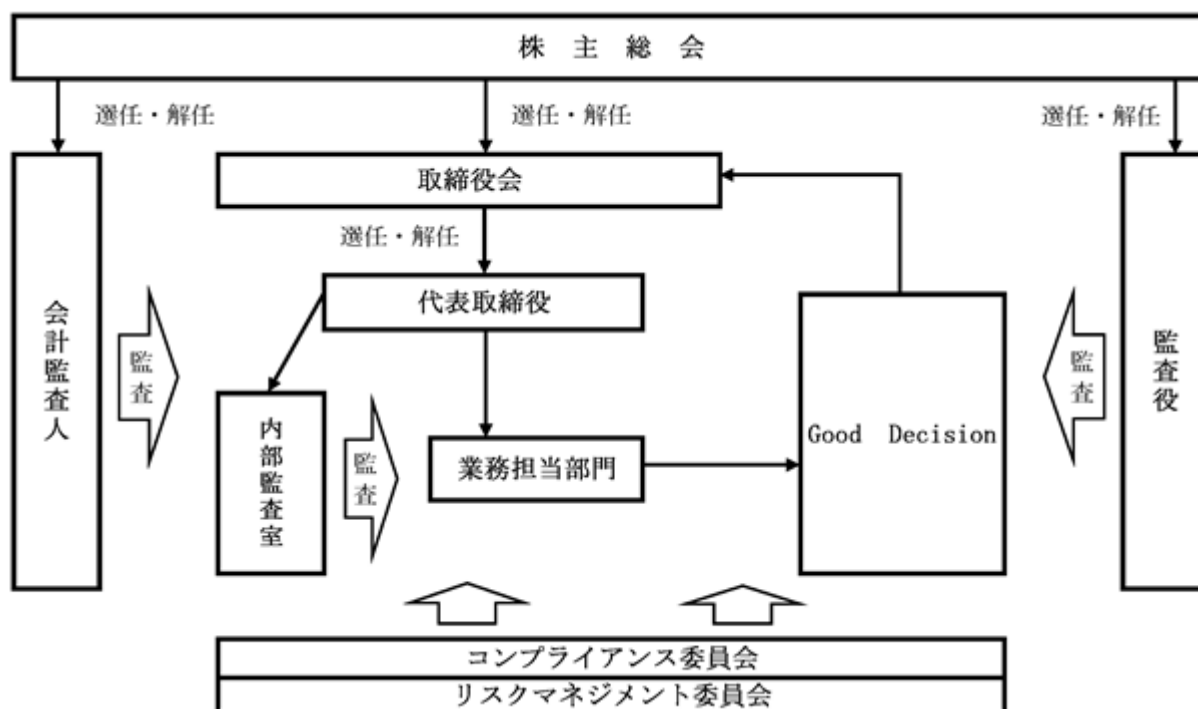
株 主 総 会

選任・解任

選任・解任

選任・解任

取締役会

選任・解任

代表取締役

会計監査人

監査

内部監査室

監査

業務担当部門

Good Decision

監査

監査役

コンプライアンス委員会

リスクマネジメント委員会